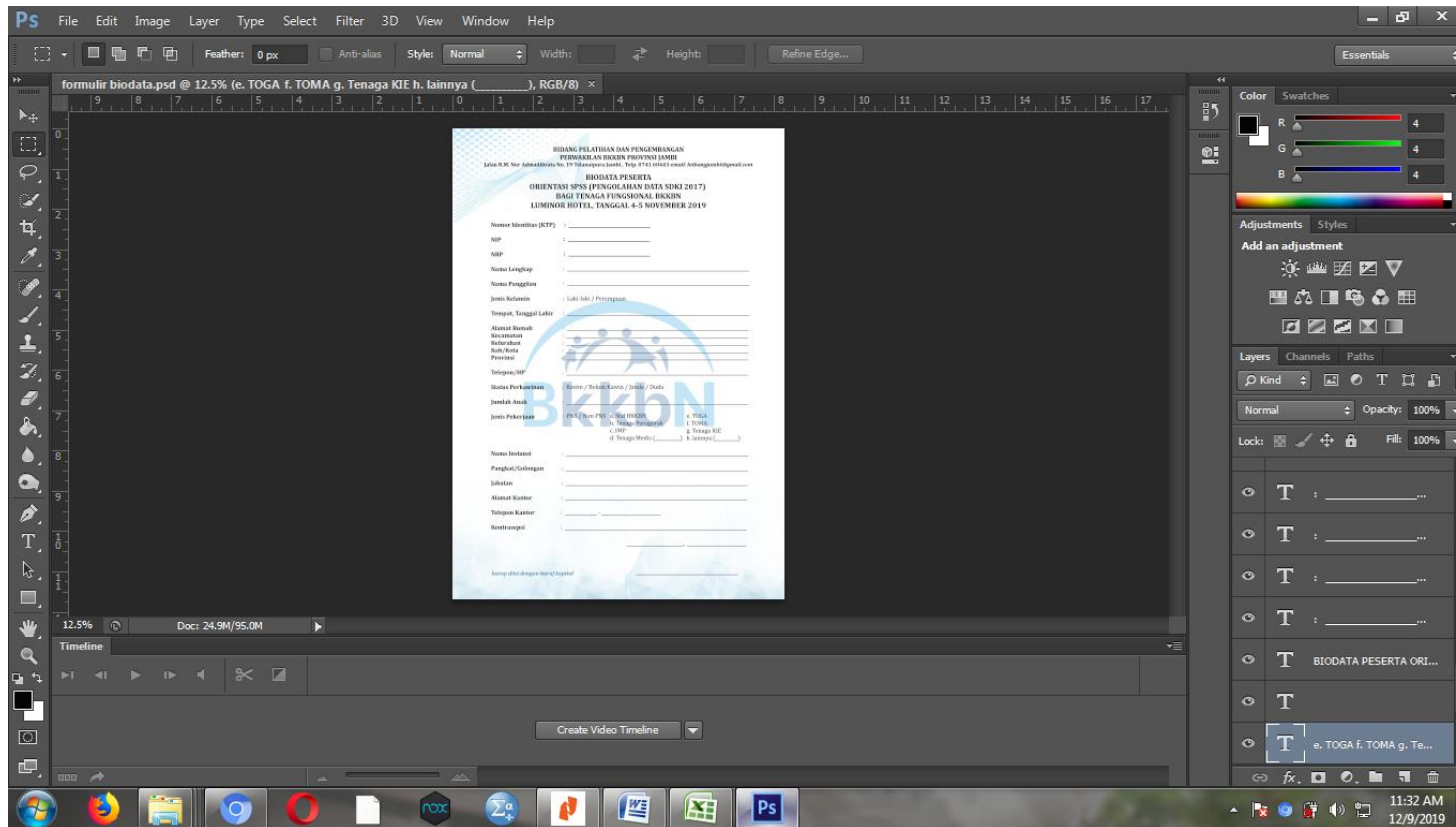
Ps File Edit Image Layer Type Select Filter 3D View Window Help

Feather: 0 px Anti-alias Style: Normal Width: Height: Refine Edge...

Essentials

formulir biodata.psd @ 12.5% (e. TOGA f. TOMA g. Tenaga KIE h. lainnya (________), RGB/8) ×

BIDANG PELATIHAN DAN PENGEMBANGAN
PERWAKILAN BKKBN PROVINSI JAMBI
Jalan H.M. Yusuf Singadekane No. 19 Telanaipura Jambi. Telp. 0741 60443 email: latbangjambi@gmail.com

BIODATA PESERTA
ORIENTASI SPSS (PENGOLAHAN DATA SDKI 2017)
BAGI TENAGA FUNGSIONAL BKKBN
LUMINOR HOTEL, TANGGAL 4-5 NOVEMBER 2019

Nomor Identitas (KTP) : ________
NIP : ________
NRP : ________
Nama Lengkap : ________
Nama Panggilan : ________
Jenis Kelamin : Laki-laki / Perempuan
Tempat, Tanggal Lahir : ________
Alamat Rumah
Kecamatan
Kelurahan
Kab/Kota
Provinsi
Telepon/HP
Status Perkawinan : Kawin / Belum Kawin / Janda / Duda
Jumlah Anak
Jenis Pekerjaan : PNS / Non PNS a. Staf BKKBN b. Tenaga Penggerak c. IMP d. Tenaga Medis (________) e. TOGA f. TOMA g. Tenaga KIE h. lainnya (________)
Nama Instansi
Pangkat/Golongan
Jabatan
Alamat Kantor
Telepon Kantor
Kontrasepsi

harap diisi dengan huruf kapital

BkkbN

12.5% Doc: 24.9M/95.0M

Timeline

Create Video Timeline

Color Swatches
R 4
G 4
B 4

Adjustments Styles
Add an adjustment

Layers Channels Paths
Kind
Normal Opacity: 100%
Lock: Fill: 100%

T : ________...
T : ________...
T : ________...
T : ________...
T BIODATA PESERTA ORI...
T
T e. TOGA f. TOMA g. Te...

11:32 AM
12/9/2019